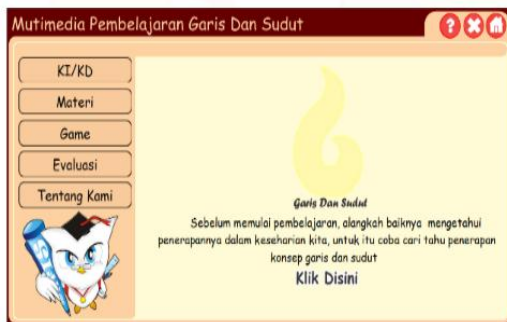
Mutimedia Pembelajaran Garis Dan Sudut

KI/KD

Materi

Game

Evaluasi

Tentang Kami

Garis Dan Sudut

Sebelum memulai pembelajaran, alangkah baiknya mengetahui penerapannya dalam keseharian kita, untuk itu coba cari tahu penerapan konsep garis dan sudut

Klik Disini